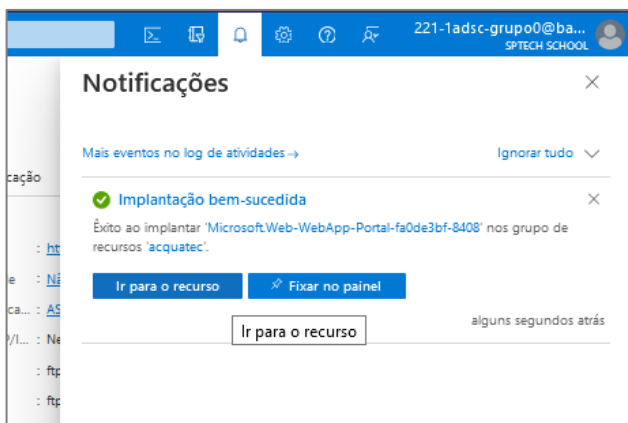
221-1adsc-grupo0@ba...
SPTECH SCHOOL

Notificações

Mais eventos no log de atividades →

Ignorar tudo

Implantação bem-sucedida

Êxito ao implantar 'Microsoft.Web-WebApp-Portal-fa0de3bf-8408' nos grupo de recursos 'acquatec'.

Ir para o recurso

Fixar no painel

Ir para o recurso

alguns segundos atrás

cação

: ht

e : Nã

ca... : AS

/I... : Ne

: ftp

: ftp